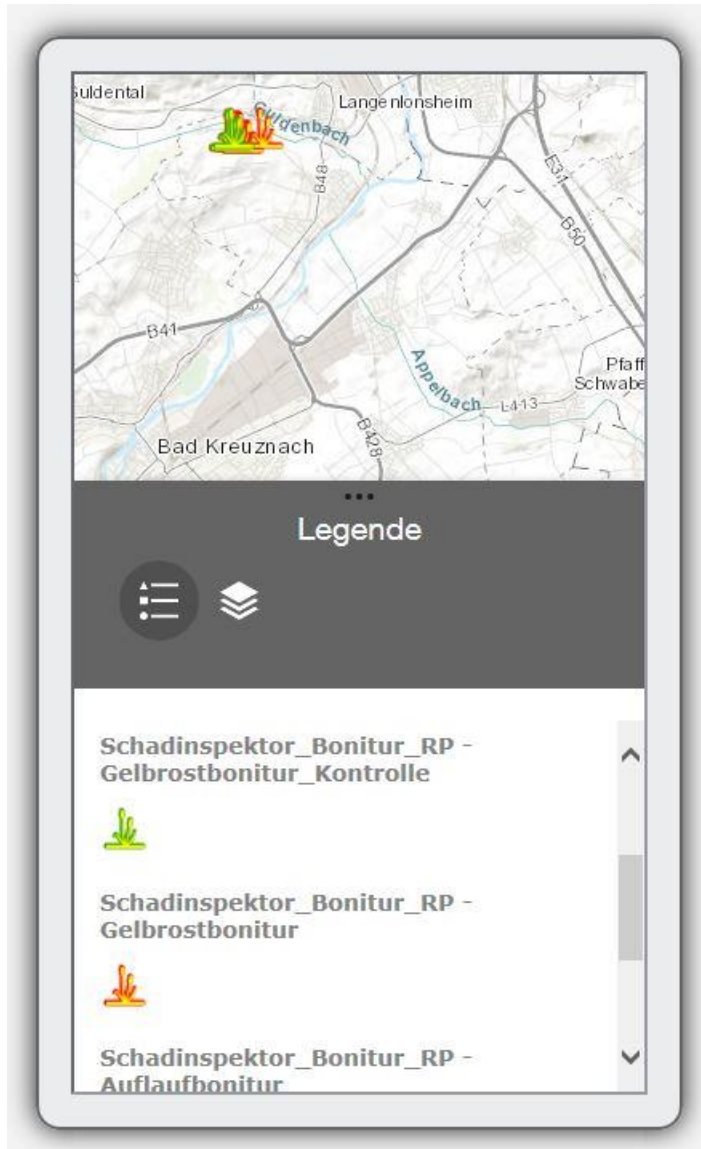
uldental
Langenlonsheim
Guldenbach
B48
E31
B50
B41
Appelbach
L413
Pfaff
Schwabe
Bad Kreuznach
B428

...
Legende

Schadinspektor_Bonitur_RP - Gelbrostbonitur_Kontrolle

Schadinspektor_Bonitur_RP - Gelbrostbonitur

Schadinspektor_Bonitur_RP - Auflaufbonitur